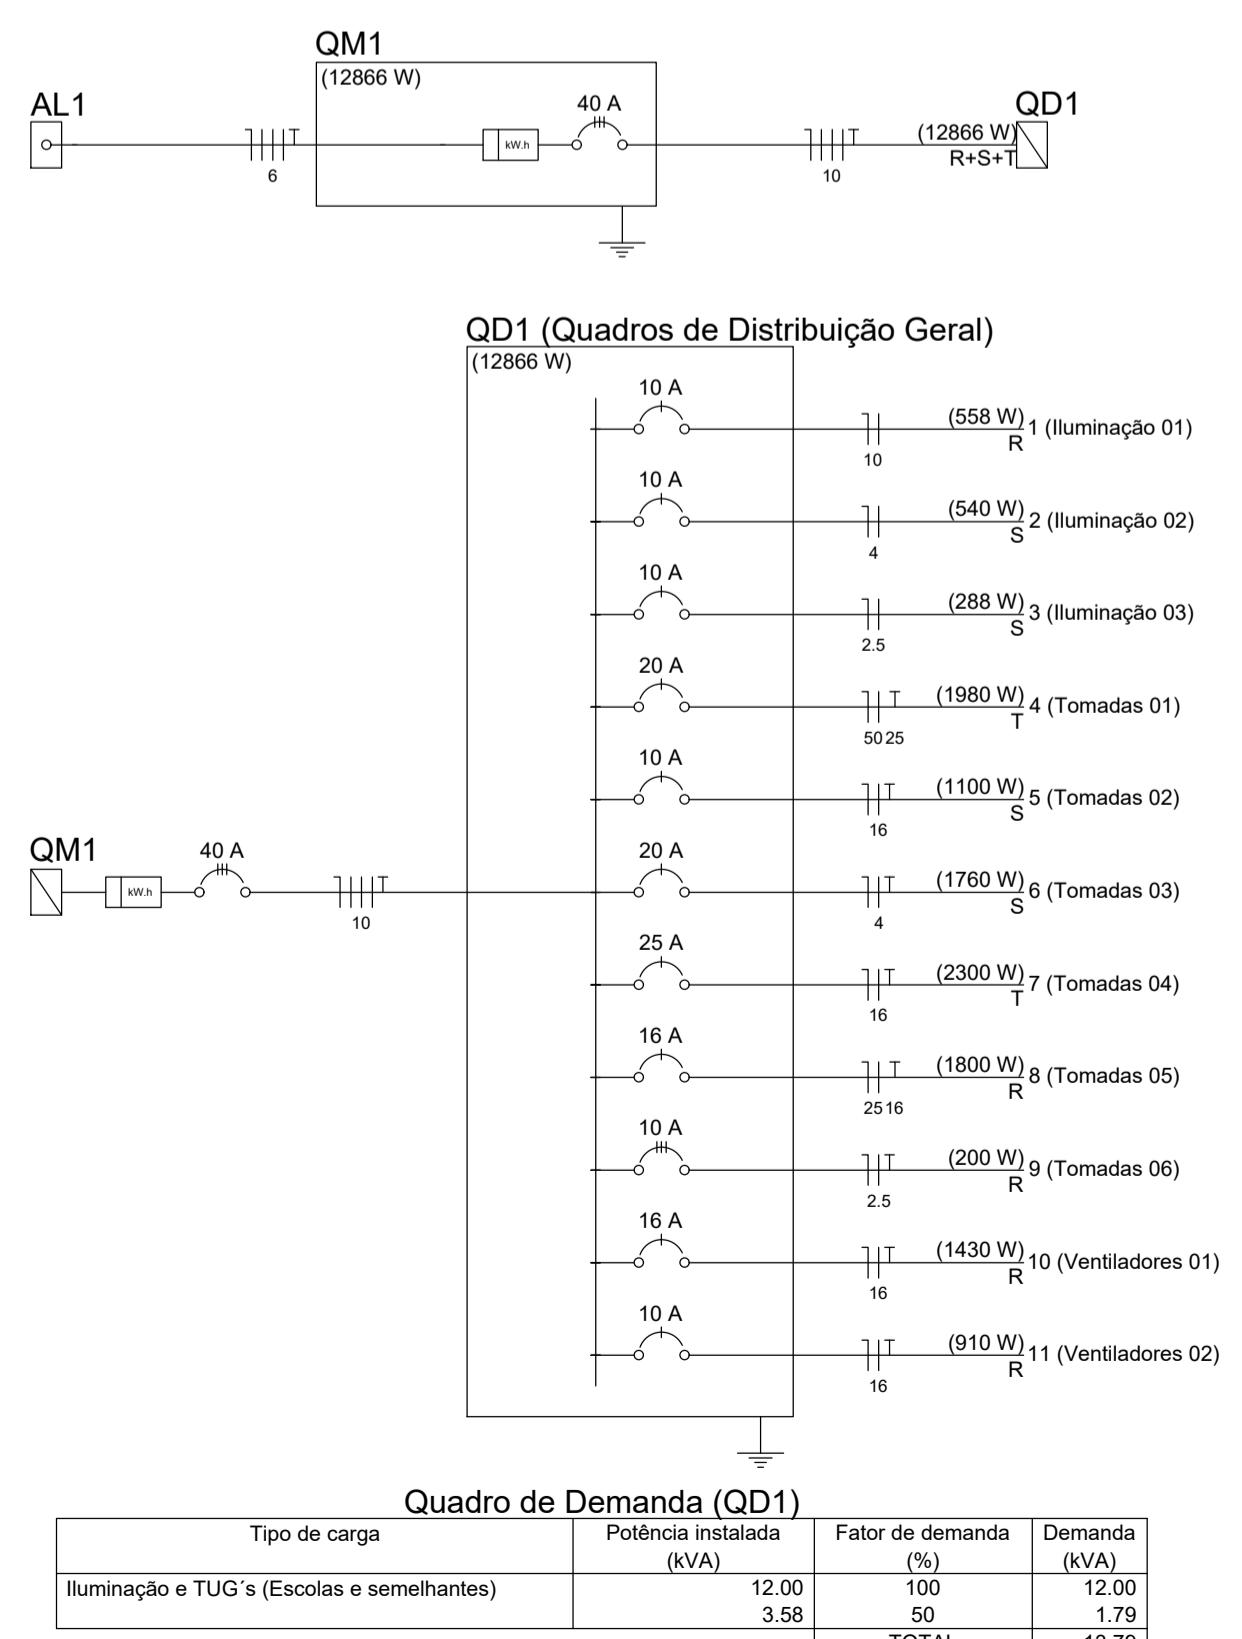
QM1
(12866 W)
AL1
40 A
QD1
kW.h
6
10
(12866 W)
R+S+T

QD1 (Quadros de Distribuição Geral)
(12866 W)

10 A
(558 W) 1 (Iluminação 01)
R
10

10 A
(540 W) 2 (Iluminação 02)
S
4

10 A
(288 W) 3 (Iluminação 03)
S
2.5

20 A
(1980 W) 4 (Tomadas 01)
T
50 25

10 A
(1100 W) 5 (Tomadas 02)
S
16

QM1
40 A
kW.h
10

20 A
(1760 W) 6 (Tomadas 03)
S
4

25 A
(2300 W) 7 (Tomadas 04)
T
16

16 A
(1800 W) 8 (Tomadas 05)
R
25 16

10 A
(200 W) 9 (Tomadas 06)
R
2.5

16 A
(1430 W) 10 (Ventiladores 01)
R
16

10 A
(910 W) 11 (Ventiladores 02)
R
16

Quadro de Demanda (QD1)

| Tipo de carga | Potência instalada (kVA) | Fator de demanda (%) | Demanda (kVA) |
|---|---|---|---|
| Iluminação e TUG´s (Escolas e semelhantes) | 12.00 | 100 | 12.00 |
| | 3.58 | 50 | 1.79 |
| | | TOTAL | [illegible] |